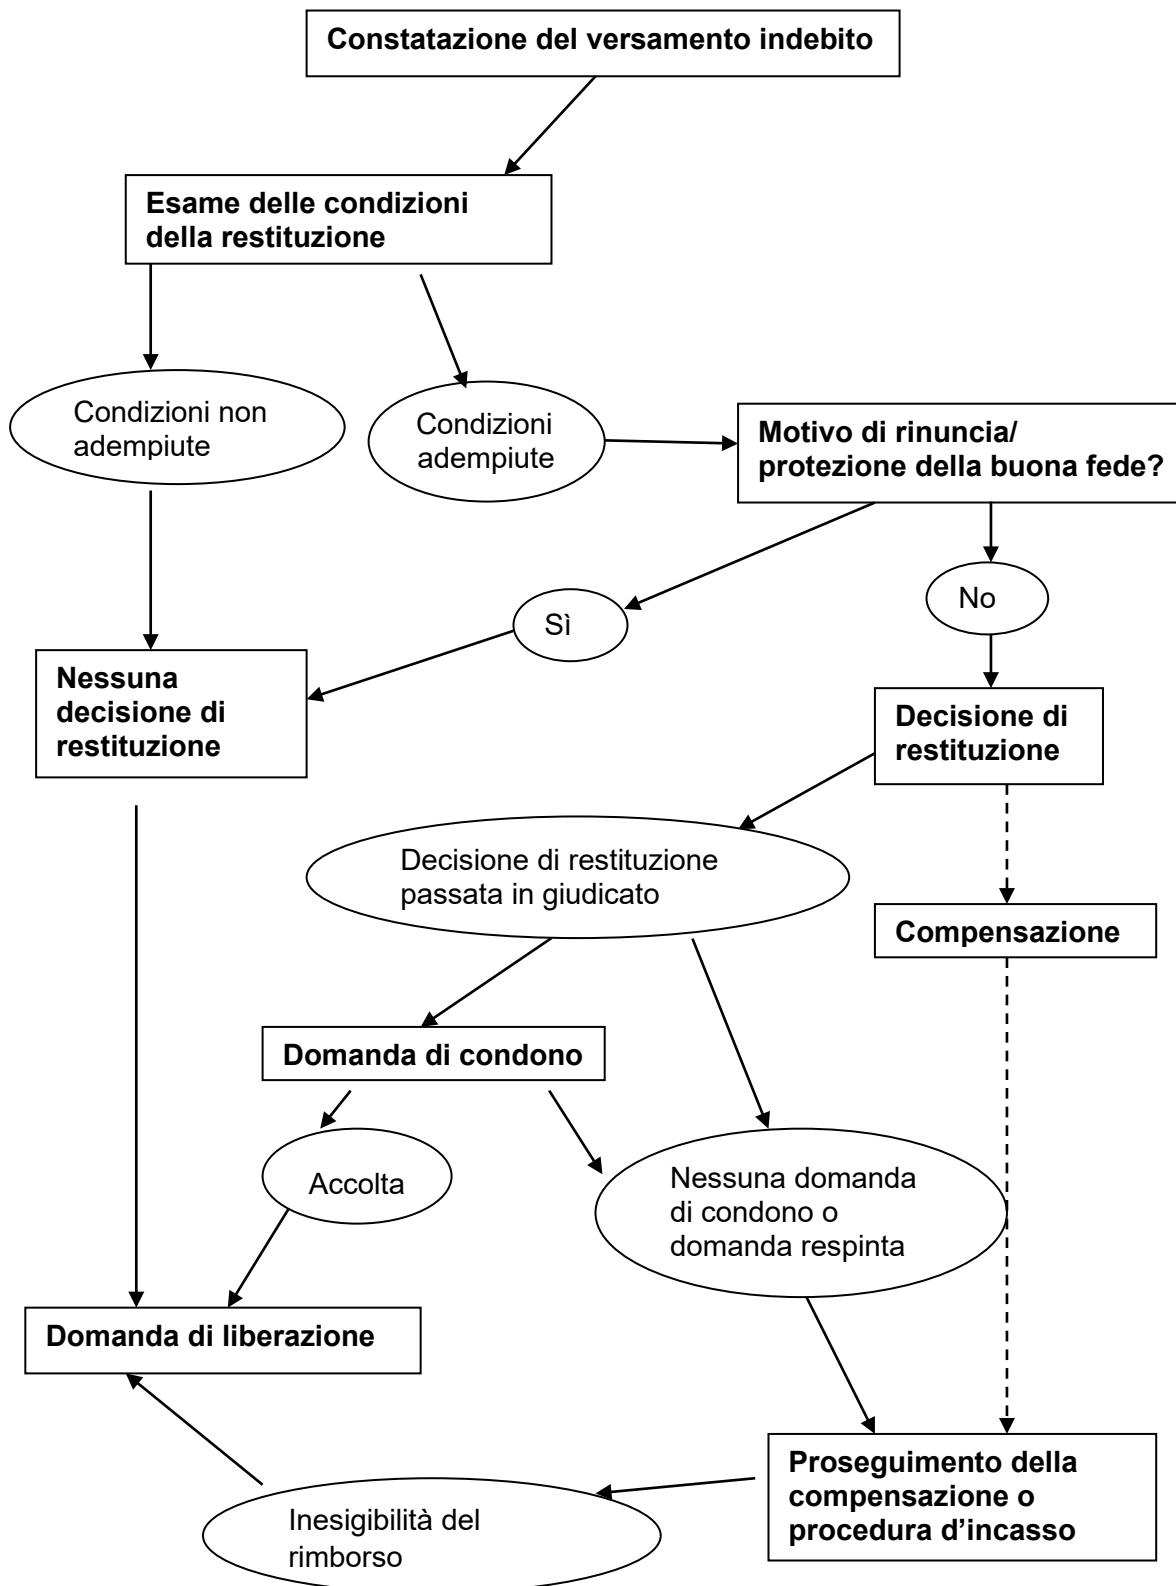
Constatazione del versamento indebito

Esame delle condizioni della restituzione

Condizioni non adempiute

Condizioni adempiute

Motivo di rinuncia/ protezione della buona fede?

Sì

No

Nessuna decisione di restituzione

Decisione di restituzione

Decisione di restituzione passata in giudicato

Compensazione

Domanda di condono

Accolta

Nessuna domanda di condono o domanda respinta

Domanda di liberazione

Proseguimento della compensazione o procedura d'incasso

Inesigibilità del rimborso